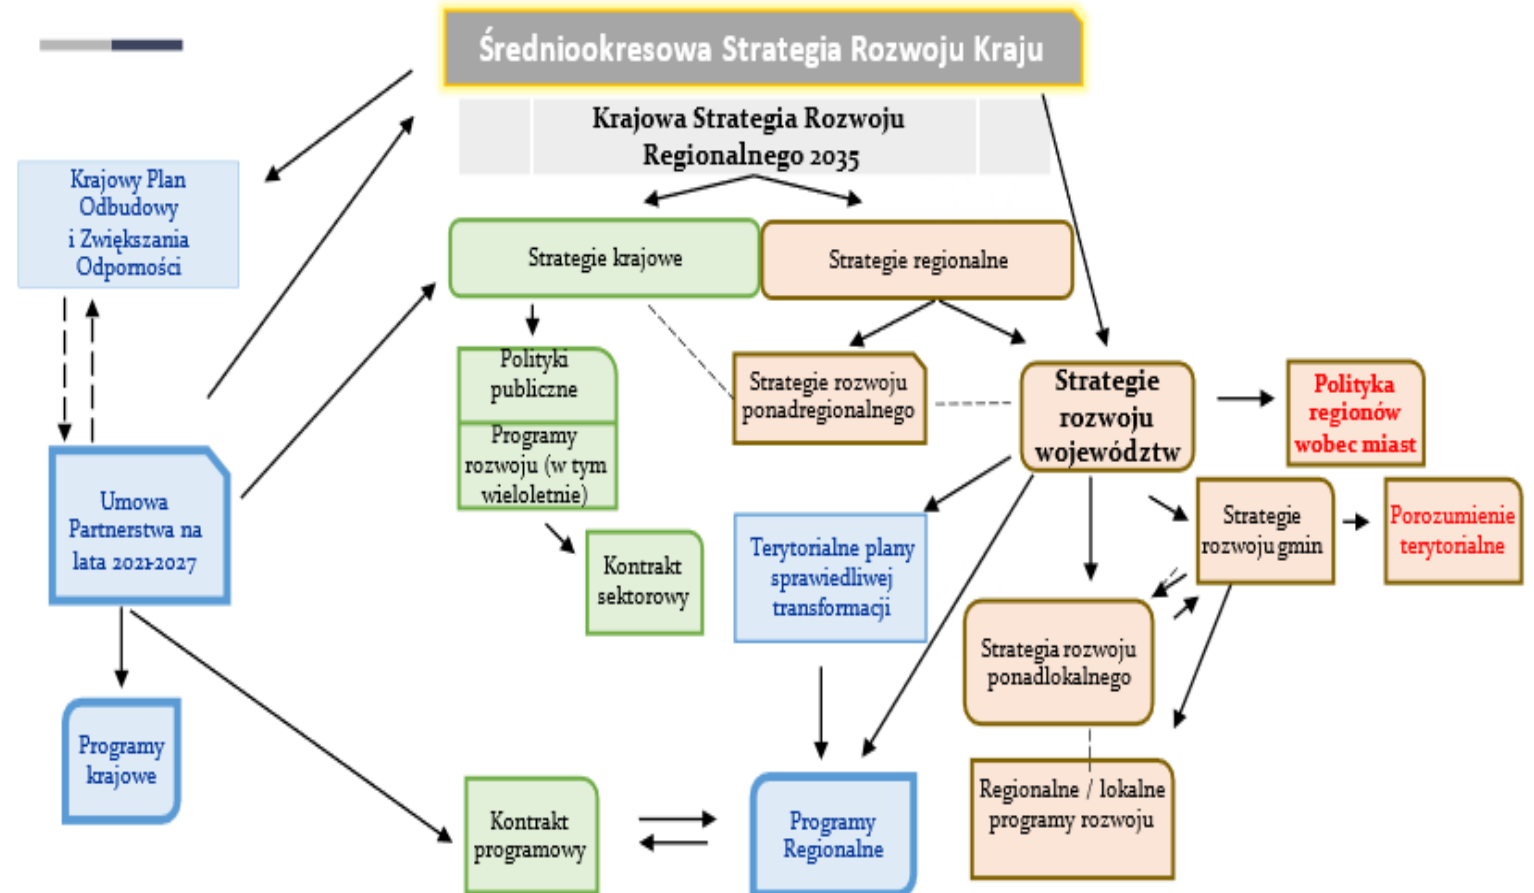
Średniookresowa Strategia Rozwoju Kraju

Krajowa Strategia Rozwoju Regionalnego 2035

Krajowy Plan Odbudowy i Zwiększania Odporności

Strategie krajowe

Strategie regionalne

Polityki publiczne

Programy rozwoju (w tym wieloletnie)

Strategie rozwoju ponadregionalnego

Strategie rozwoju województw

Polityka regionów wobec miast

Umowa Partnerstwa na lata 2021-2027

Kontrakt sektorowy

Terytorialne plany sprawiedliwej transformacji

Strategie rozwoju gmin

Porozumienie terytorialne

Strategia rozwoju ponadlokalnego

Programy krajowe

Regionalne / lokalne programy rozwoju

Kontrakt programowy

Programy Regionalne